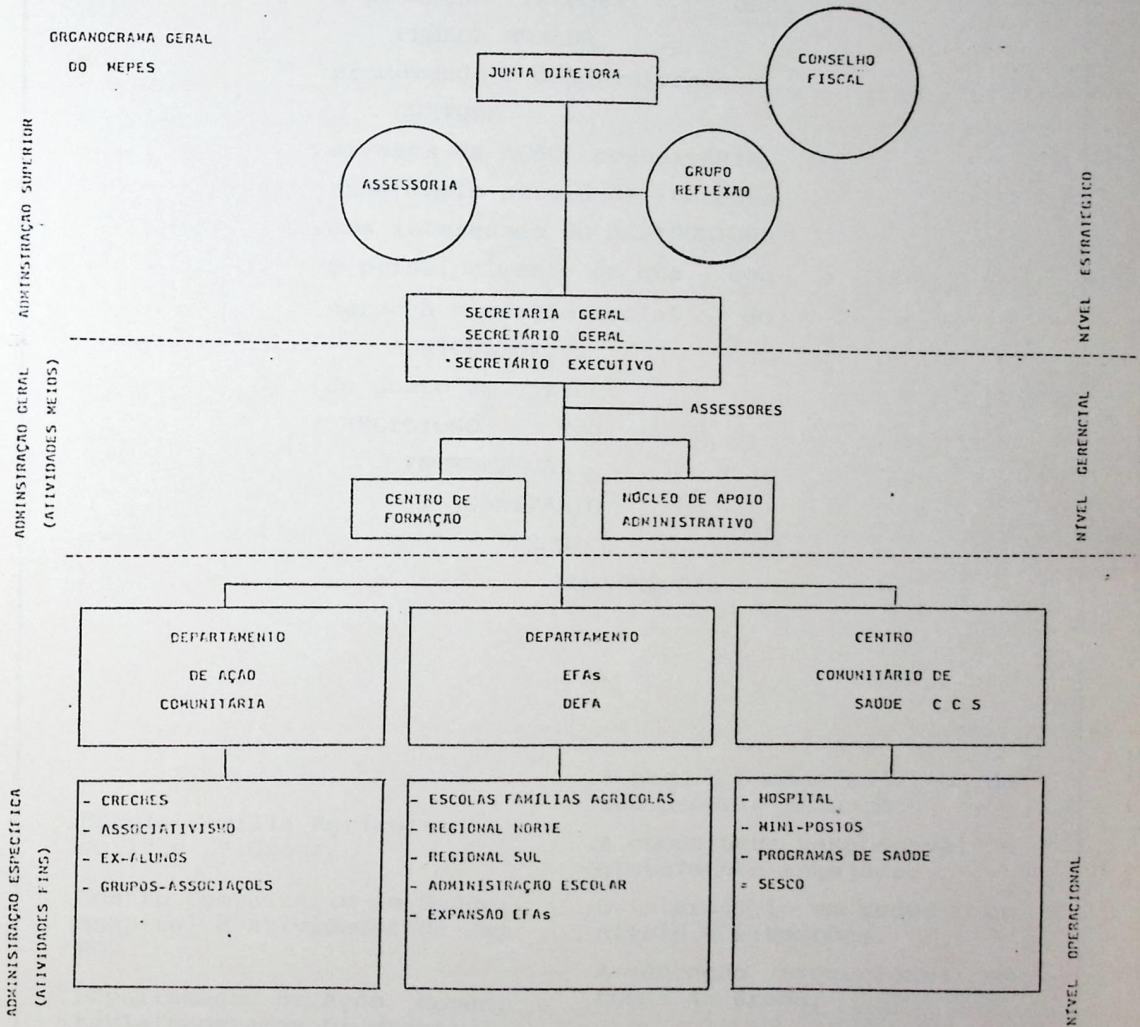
ORGANOGRAMA GERAL
DO MEPES

ADMINISTRAÇÃO SUPERIOR

JUNTA DIRETORA

CONSELHO FISCAL

ASSESSORIA

GRUPO REFLEXÃO

NÍVEL ESTRATÉGICO

SECRETARIA GERAL
SECRETÁRIO GERAL
SECRETÁRIO EXECUTIVO

ADMINISTRAÇÃO GERAL (ATIVIDADES MEIOS)

ASSESSORES

NÍVEL GERENCIAL

CENTRO DE FORMAÇÃO

NÚCLEO DE APOIO ADMINISTRATIVO

DEPARTAMENTO DE AÇÃO COMUNITÁRIA

DEPARTAMENTO EFAs DEFA

CENTRO COMUNITÁRIO DE SAÚDE C C S

ADMINISTRAÇÃO ESPECÍFICA (ATIVIDADES FINS)

- CRECHES
- ASSOCIATIVISMO
- EX-ALUNOS
- GRUPOS-ASSOCIAÇÕES

- ESCOLAS FAMÍLIAS AGRÍCOLAS
- REGIONAL NORTE
- REGIONAL SUL
- ADMINISTRAÇÃO ESCOLAR
- EXPANSÃO EFAs

- HOSPITAL
- MINI-POSTOS
- PROGRAMAS DE SAÚDE
= SESCO

NÍVEL OPERACIONAL